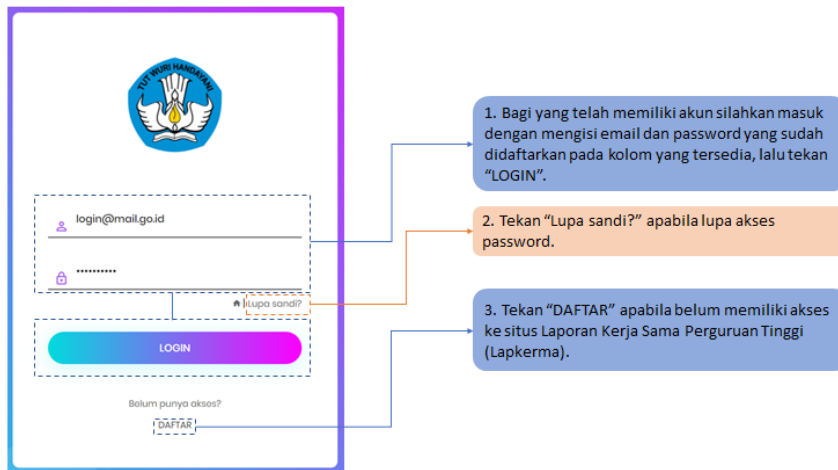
TUT WURI HANDAYANI

login@mail.go.id

••••••••••

Lupa sandi?

LOGIN

Belum punya akses?

DAFTAR

1. Bagi yang telah memiliki akun silahkan masuk dengan mengisi email dan password yang sudah didaftarkan pada kolom yang tersedia, lalu tekan "LOGIN".

2. Tekan "Lupa sandi?" apabila lupa akses password.

3. Tekan "DAFTAR" apabila belum memiliki akses ke situs Laporan Kerja Sama Perguruan Tinggi (Lapkerma).